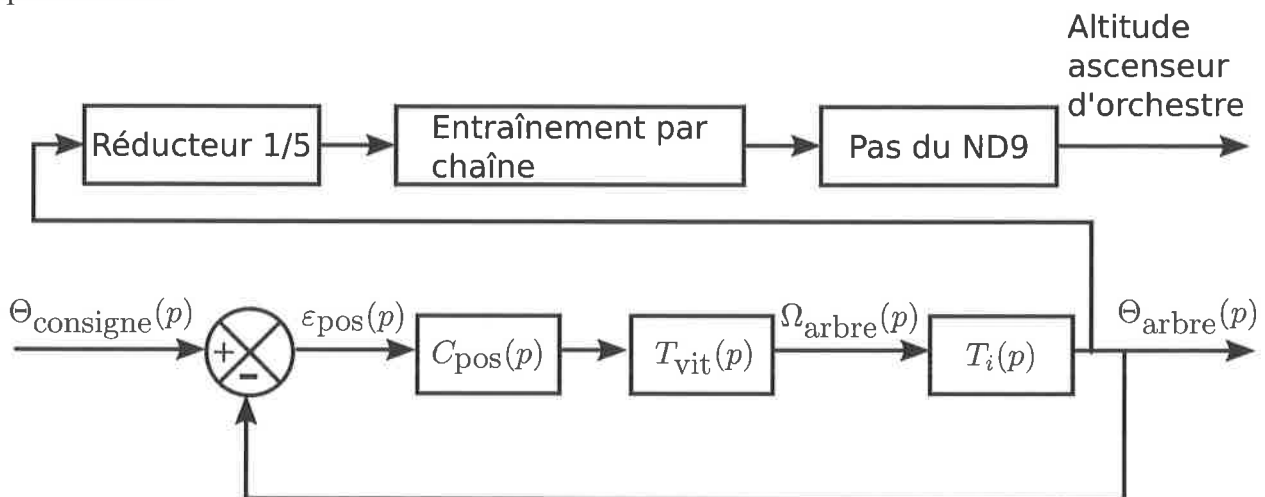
Altitude ascenseur d'orchestre

Réducteur 1/5

Entraînement par chaîne

Pas du ND9

$\Theta_{\text{consigne}}(p)$

+

-

$\varepsilon_{\text{pos}}(p)$

$C_{\text{pos}}(p)$

$T_{\text{vit}}(p)$

$\Omega_{\text{arbre}}(p)$

$T_i(p)$

$\Theta_{\text{arbre}}(p)$